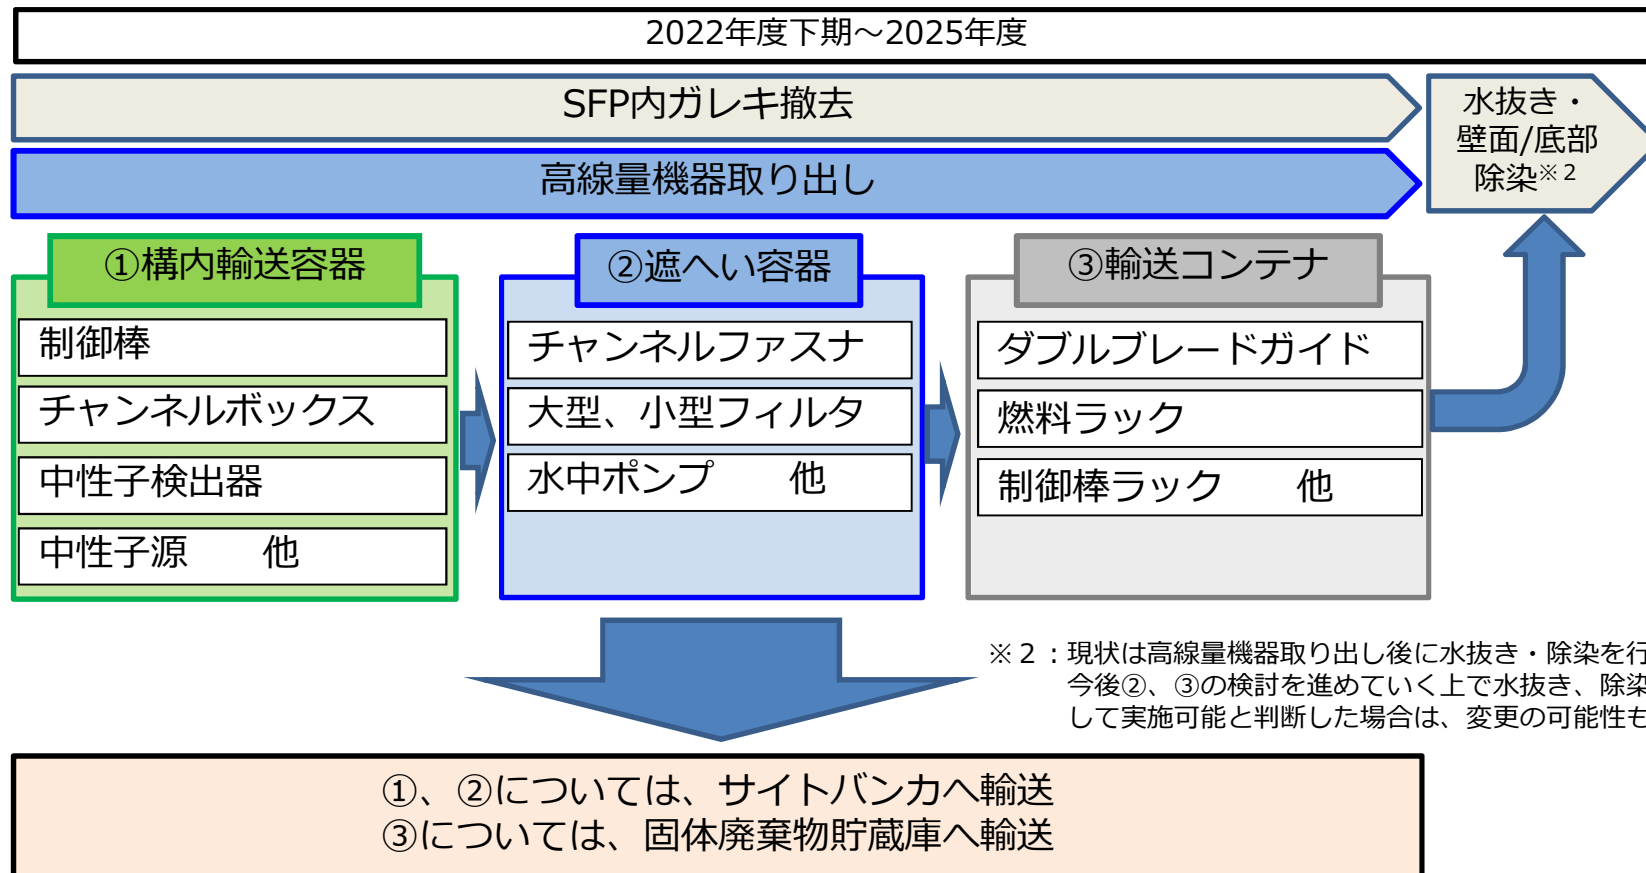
2022年度下期～2025年度

SFP内ガレキ撤去

高線量機器取り出し

水抜き・壁面/底部除染※２

①構内輸送容器

制御棒

チャンネルボックス

中性子検出器

中性子源　　他

②遮へい容器

チャンネルファスナ

大型、小型フィルタ

水中ポンプ　　他

③輸送コンテナ

ダブルブレードガイド

燃料ラック

制御棒ラック　　他

※２：現状は高線量機器取り出し後に水抜き・除染を行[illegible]
今後②、③の検討を進めていく上で水抜き、除染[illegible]
して実施可能と判断した場合は、変更の可能性も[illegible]

①、②については、サイトバンカへ輸送
③については、固体廃棄物貯蔵庫へ輸送